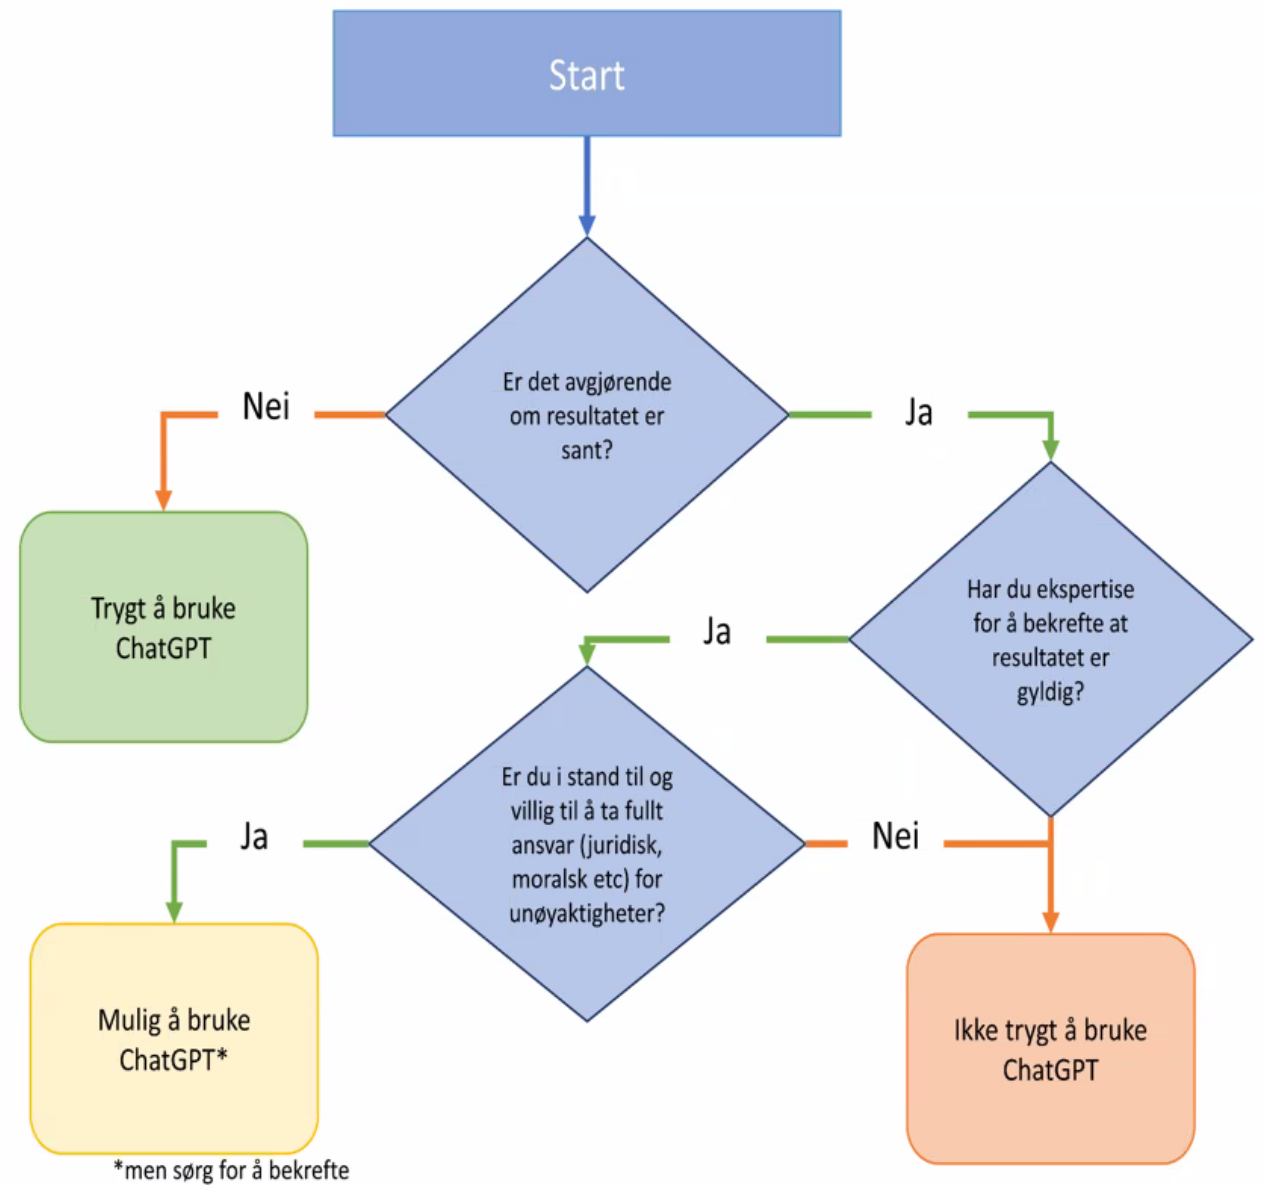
Start

Er det avgjørende om resultatet er sant?

Nei

Ja

Trygt å bruke ChatGPT

Har du ekspertise for å bekrefte at resultatet er gyldig?

Ja

Er du i stand til og villig til å ta fullt ansvar (juridisk, moralsk etc) for unøyaktigheter?

Ja

Nei

Mulig å bruke ChatGPT*

Ikke trygt å bruke ChatGPT

*men sørg for å bekrefte